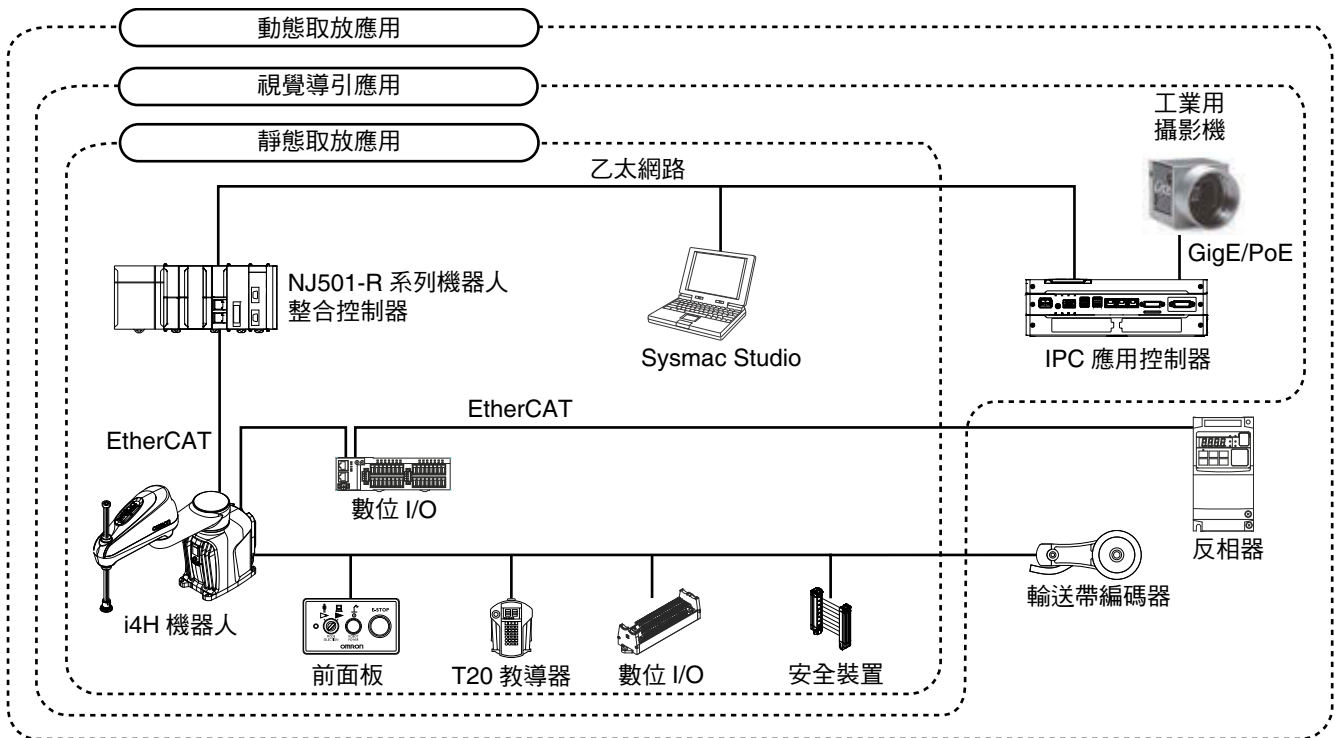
動態取放應用

視覺導引應用

靜態取放應用

乙太網路

工業用
攝影機

GigE/PoE

NJ501-R 系列機器人
整合控制器

Sysmac Studio

IPC 應用控制器

EtherCAT

EtherCAT

數位 I/O

反相器

i4H 機器人

輸送帶編碼器

E-STOP
OMRON

前面板

T20 教導器

數位 I/O

安全裝置